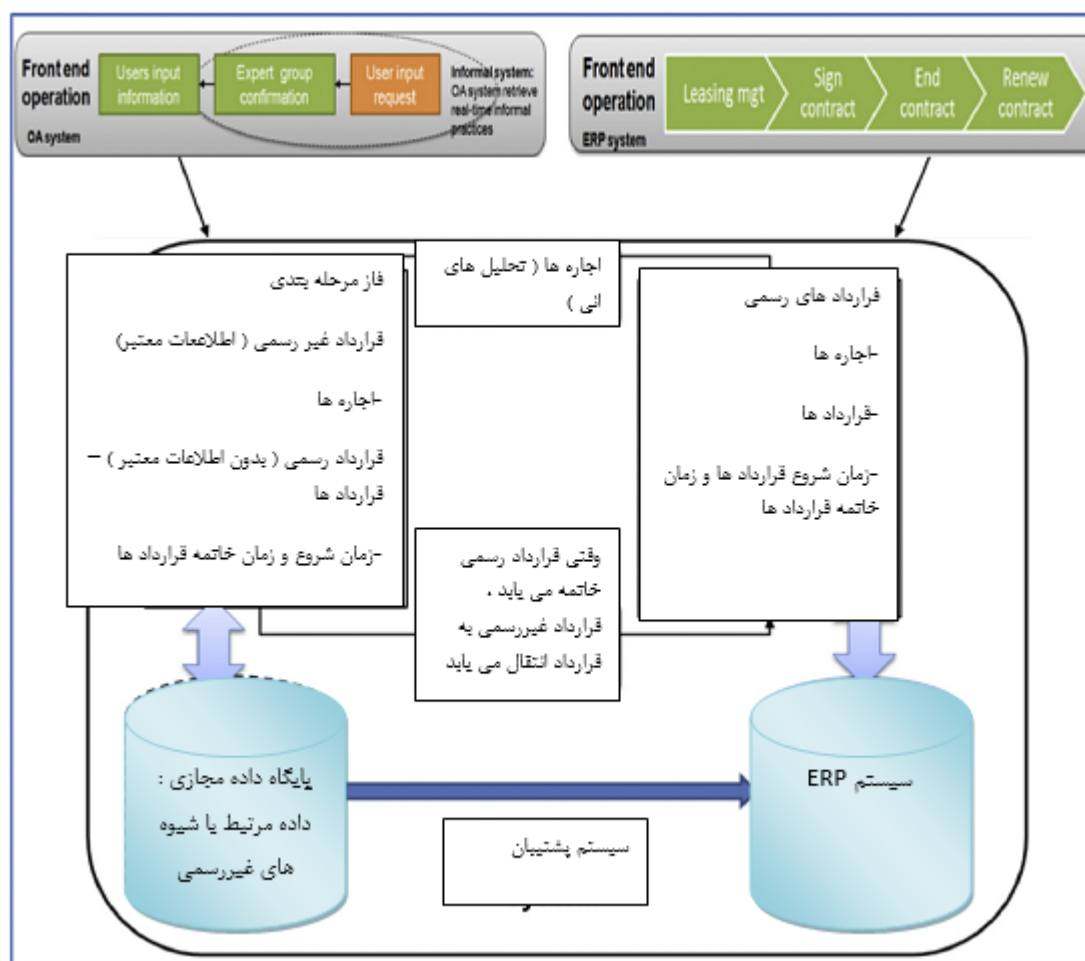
Front end operation
OA system
Users input information
Expert group confirmation
User input request
Informal system: OA system retrieve real-time informal practices

Front end operation
ERP system
Leasing mgt
Sign contract
End contract
Renew contract

فاز مرحله بندی

قرارداد غیر رسمی ( اطلاعات معتبر)

-اجاره ها

قرارداد رسمی ( بدون اطلاعات معتبر ) – قرارداد ها

-زمان شروع و زمان خاتمه قرارداد ها

اجاره ها ( تحلیل های انی )

قرارداد های رسمی

-اجاره ها

-قرارداد ها

-زمان شروع قرارداد ها و زمان خاتمه قرارداد ها

وقتی قرارداد رسمی خاتمه می یابد ، قرارداد غیررسمی به قرارداد انتقال می یابد

پایگاه داده مجازی : داده مرتبط یا شیوه های غیررسمی

سیستم ERP

سیستم پشتیبان